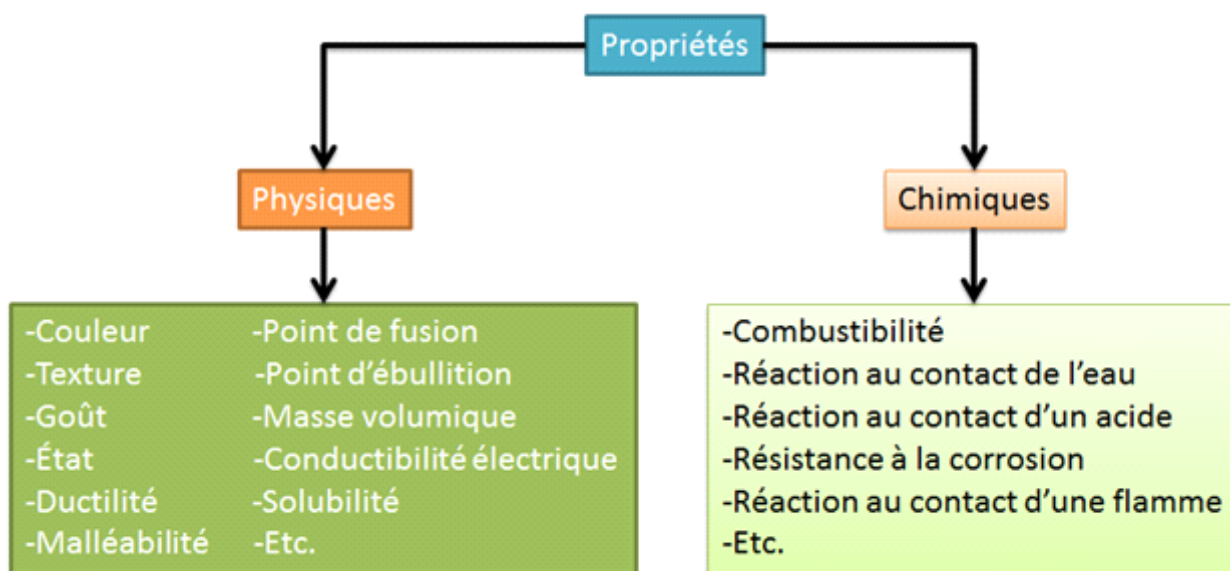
Propriétés

Physiques

Chimiques

-Couleur
-Texture
-Goût
-État
-Ductilité
-Malléabilité

-Point de fusion
-Point d'ébullition
-Masse volumique
-Conductibilité électrique
-Solubilité
-Etc.

-Combustibilité
-Réaction au contact de l'eau
-Réaction au contact d'un acide
-Résistance à la corrosion
-Réaction au contact d'une flamme
-Etc.